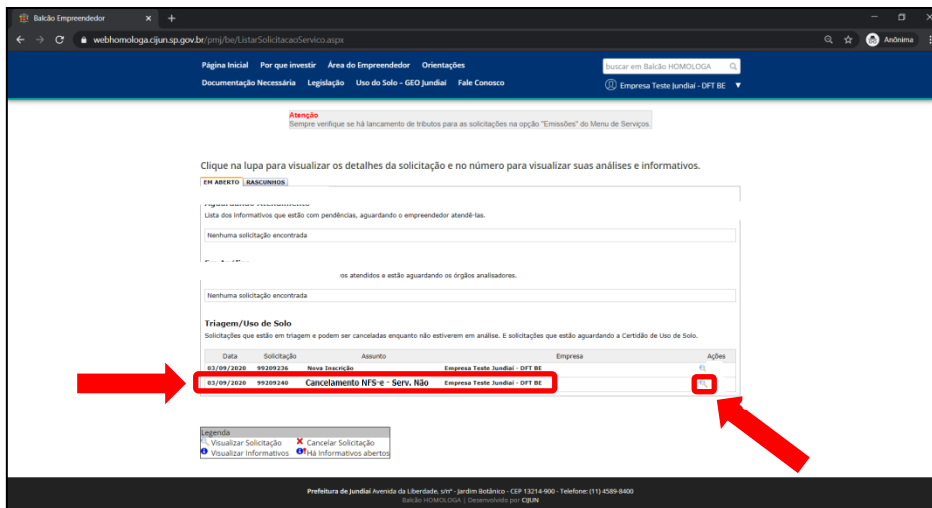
Balcão Empreendedor × +

webhomologa.cijun.sp.gov.br/pmj/be/ListarSolicitacaoServico.aspx

Anônima

Página Inicial Por que investir Área do Empreendedor Orientações
Documentação Necessária Legislação Uso do Solo - GEO Jundiaí Fale Conosco

buscar em Balcão HOMOLOGA

Empresa Teste Jundiaí - DFT BE

Atenção
Sempre verifique se há lancamento de tributos para as solicitações na opção "Emissões" do Menu de Serviços.

Clique na lupa para visualizar os detalhes da solicitação e no número para visualizar suas análises e informativos.

EM ABERTO RASCUNHOS

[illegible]
Lista dos informativos que estão com pendências, aguardando o empreendedor atendê-las.

Nenhuma solicitação encontrada

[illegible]
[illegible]os atendidos e estão aguardando os órgãos analisadores.

Nenhuma solicitação encontrada

Triagem/Uso de Solo
Solicitações que estão em triagem e podem ser canceladas enquanto não estiverem em análise. E solicitações que estão aguardando a Certidão de Uso de Solo.

| Data | Solicitação | Assunto | Empresa | Ações |
|---|---|---|---|---|
| 03/09/2020 | 99209236 | Nova Inscrição | Empresa Teste Jundiaí - DFT BE | |
| 03/09/2020 | 99209240 | Cancelamento NFS-e - Serv. Não | Empresa Teste Jundiaí - DFT BE | |

Legenda
Visualizar Solicitação ✕ Cancelar Solicitação
Visualizar Informativos Há informativos abertos

Prefeitura de Jundiaí Avenida da Liberdade, s/nº - Jardim Botânico - CEP 13214-900 - Telefone: (11) 4589-8400
Balcão HOMOLOGA | Desenvolvido por CIJUN